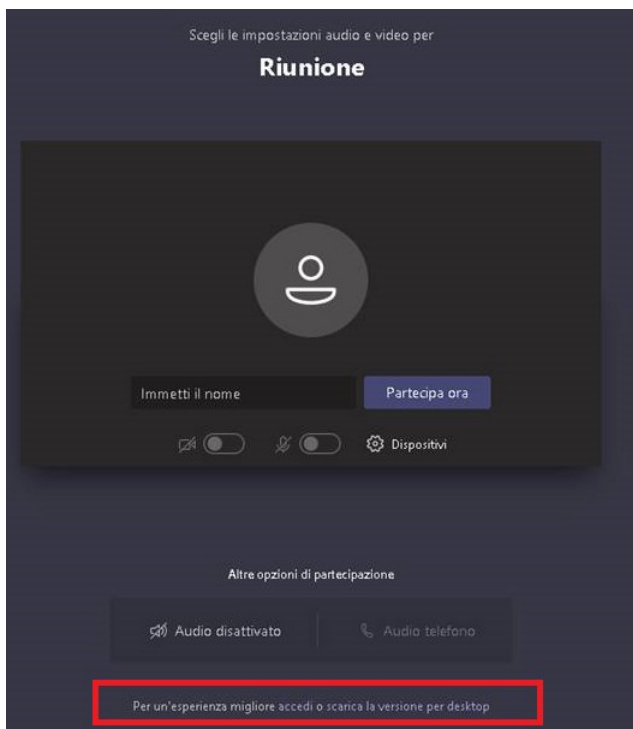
Scegli le impostazioni audio e video per

Riunione

Immetti il nome

Partecipa ora

Dispositivi

Altre opzioni di partecipazione

Audio disattivato

Audio telefono

Per un'esperienza migliore accedi o scarica la versione per desktop